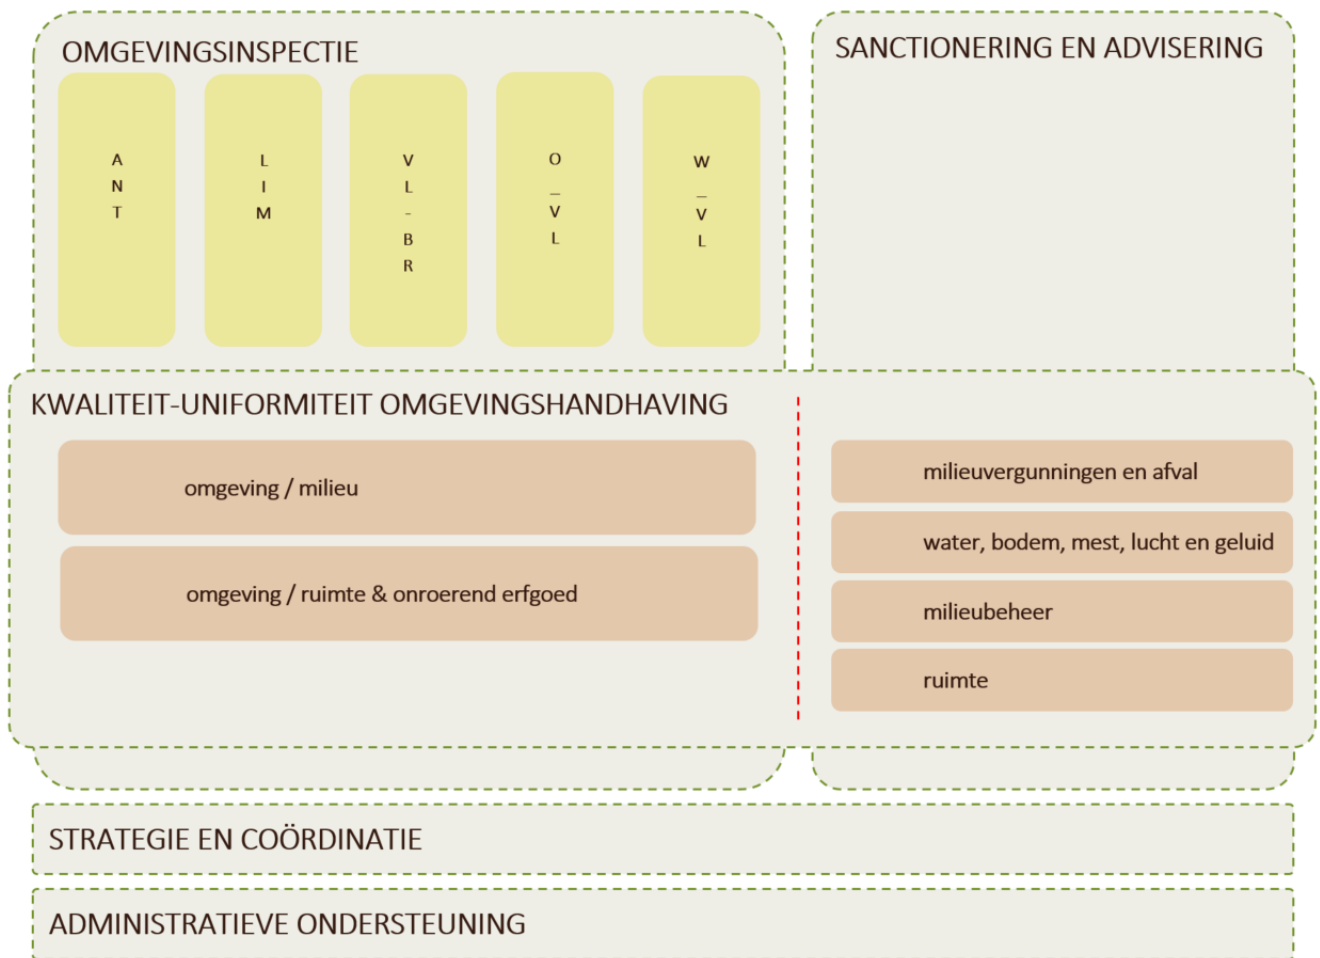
OMGEVINGSINSPECTIE

ANT

LIM

VL-BR

O_VL

W_VL

SANCTIONERING EN ADVISERING

KWALITEIT-UNIFORMITEIT OMGEVINGSHANDHAVING

omgeving / milieu

omgeving / ruimte & onroerend erfgoed

milieuvergunningen en afval

water, bodem, mest, lucht en geluid

milieubeheer

ruimte

STRATEGIE EN COÖRDINATIE

ADMINISTRATIEVE ONDERSTEUNING